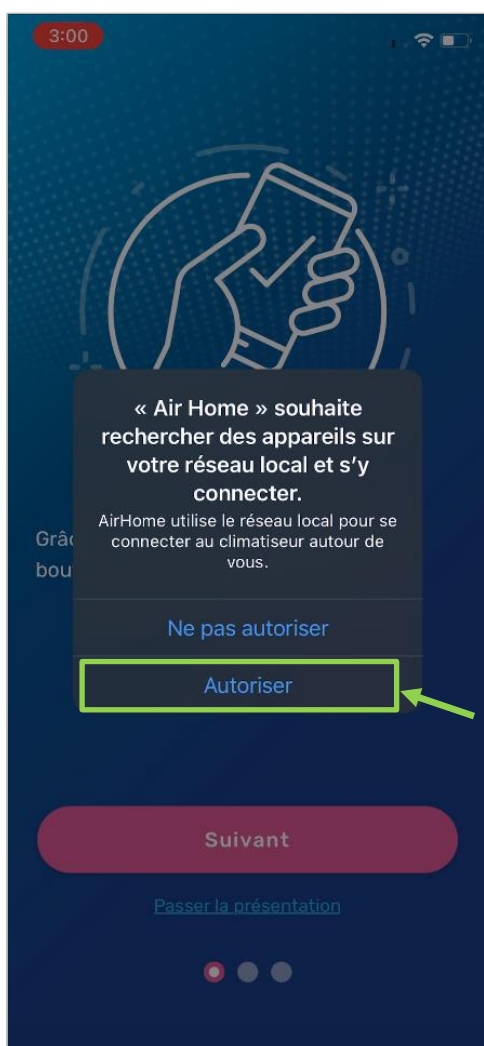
3:00

« Air Home » souhaite rechercher des appareils sur votre réseau local et s'y connecter.

AirHome utilise le réseau local pour se connecter au climatiseur autour de vous.

Grâ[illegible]

bou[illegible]

Ne pas autoriser

Autoriser

Suivant

Passer la présentation